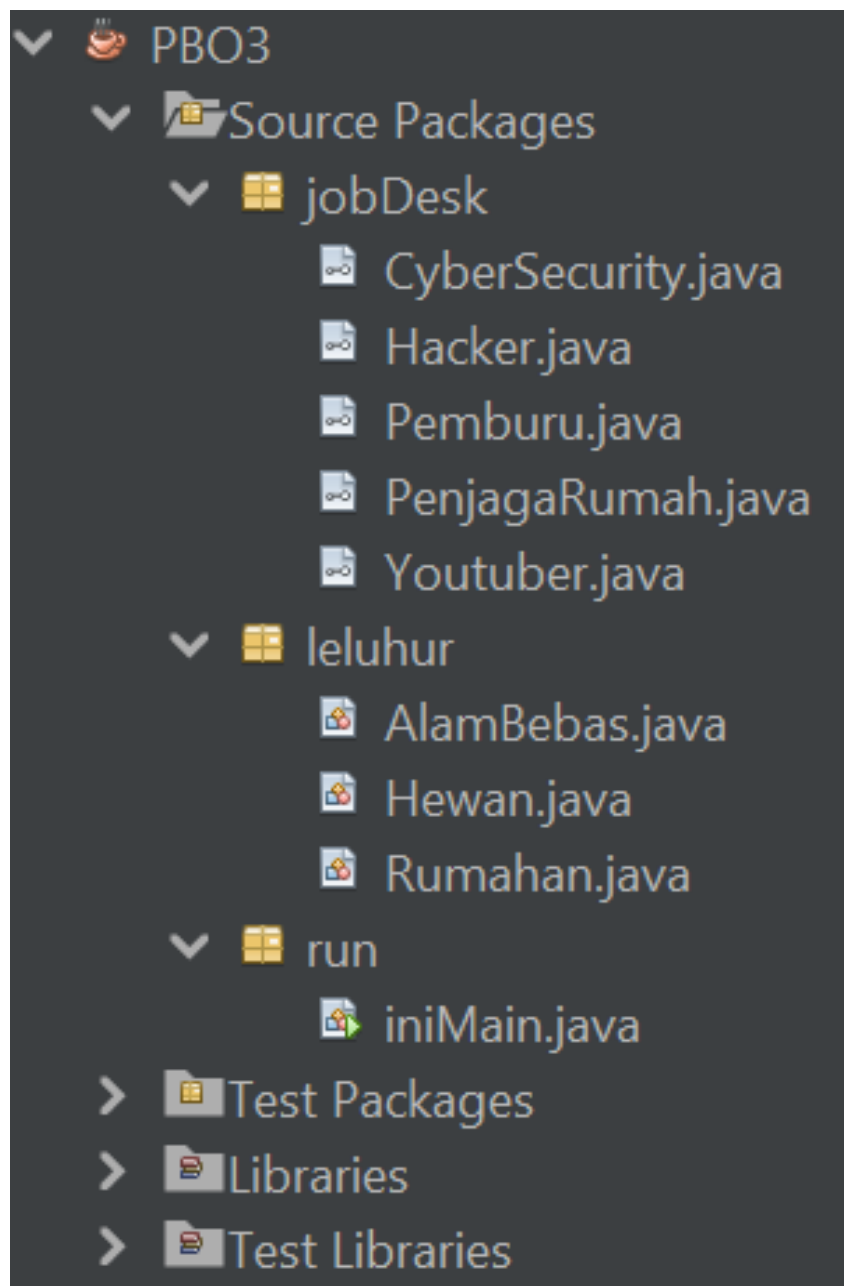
PBO3
Source Packages
jobDesk
CyberSecurity.java
Hacker.java
Pemburu.java
PenjagaRumah.java
Youtuber.java
leluhur
AlamBebas.java
Hewan.java
Rumahan.java
run
iniMain.java
Test Packages
Libraries
Test Libraries